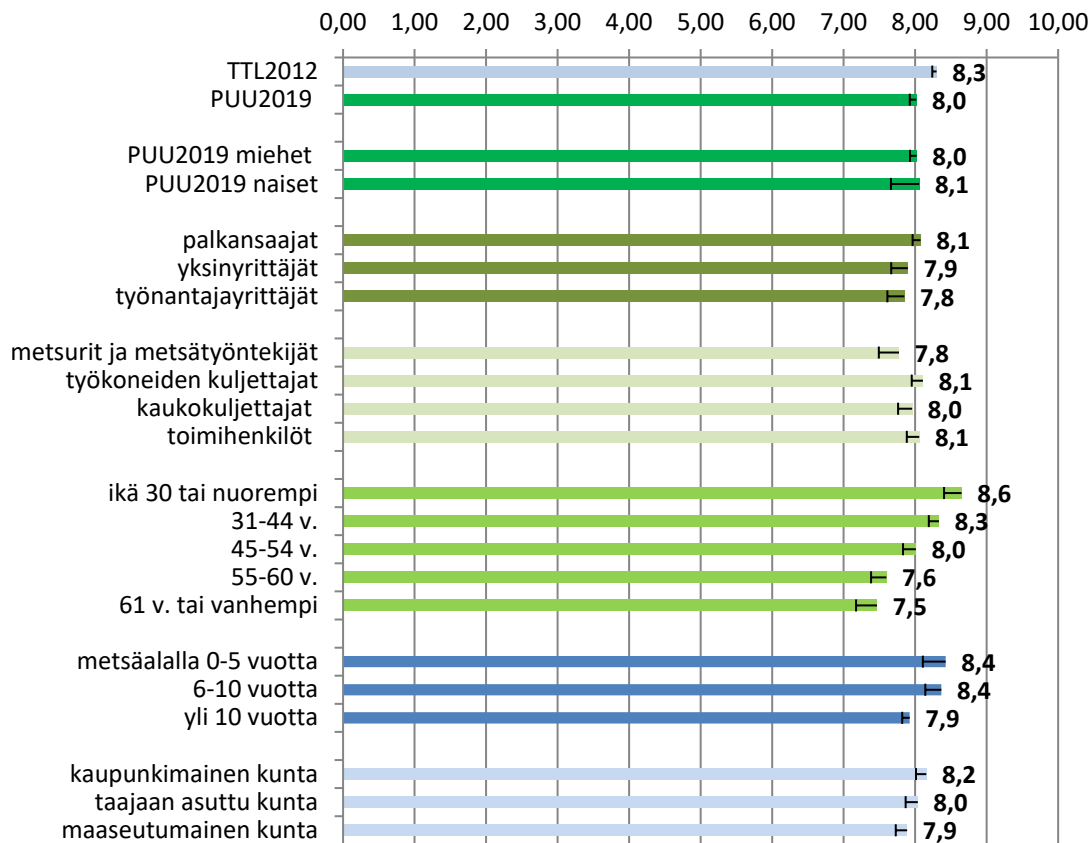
0,00 1,00 2,00 3,00 4,00 5,00 6,00 7,00 8,00 9,00 10,00

TTL2012 8,3
PUU2019 8,0

PUU2019 miehet 8,0
PUU2019 naiset 8,1

palkansaajat 8,1
yksinyrittäjät 7,9
työnantajayrittäjät 7,8

metsurit ja metsätyöntekijät 7,8
työkoneiden kuljettajat 8,1
kaukokuljettajat 8,0
toimihenkilöt 8,1

ikä 30 tai nuorempi 8,6
31-44 v. 8,3
45-54 v. 8,0
55-60 v. 7,6
61 v. tai vanhempi 7,5

metsäalalla 0-5 vuotta 8,4
6-10 vuotta 8,4
yli 10 vuotta 7,9

kaupunkimainen kunta 8,2
taajaan asuttu kunta 8,0
maaseutumainen kunta 7,9